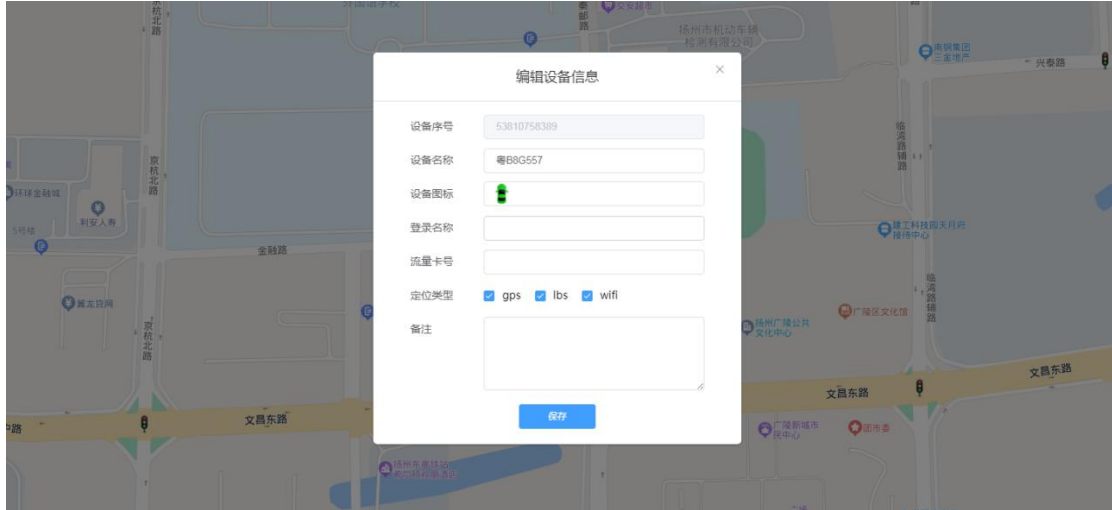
编辑设备信息

×

设备序号 53810758389

设备名称 粤B8G557

设备图标

登录名称

流量卡号

定位类型 gps lbs wifi

备注

保存

京杭北路

扬州市机动车辆检测有限公司

兴泰路

环球金融城

利安人寿

金融路

临河路辅路

建工科技园天月府接待中心

广陵区文化馆

扬州广陵公共文化中心

文昌东路

文昌东路

文昌东路

广陵新城市民中心

京杭北路